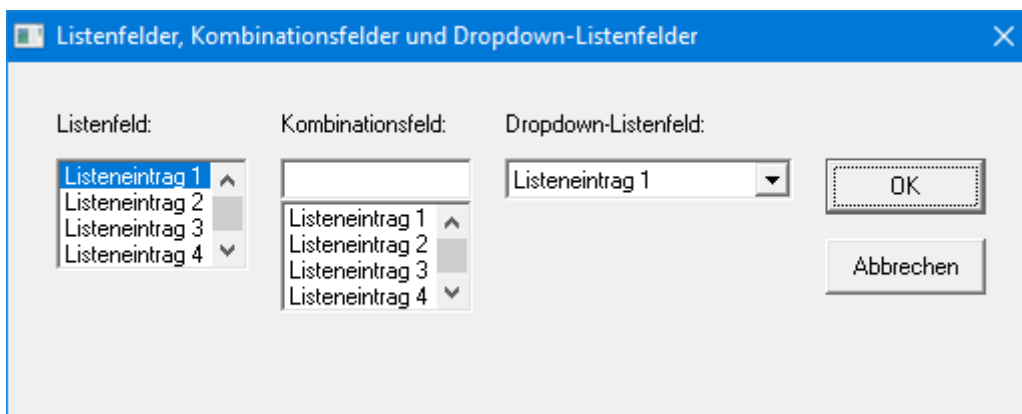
Listenfelder, Kombinationsfelder und Dropdown-Listenfelder

Listenfeld:

Listeneintrag 1
Listeneintrag 2
Listeneintrag 3
Listeneintrag 4

Kombinationsfeld:

Listeneintrag 1
Listeneintrag 2
Listeneintrag 3
Listeneintrag 4

Dropdown-Listenfeld:

Listeneintrag 1

OK

Abbrechen